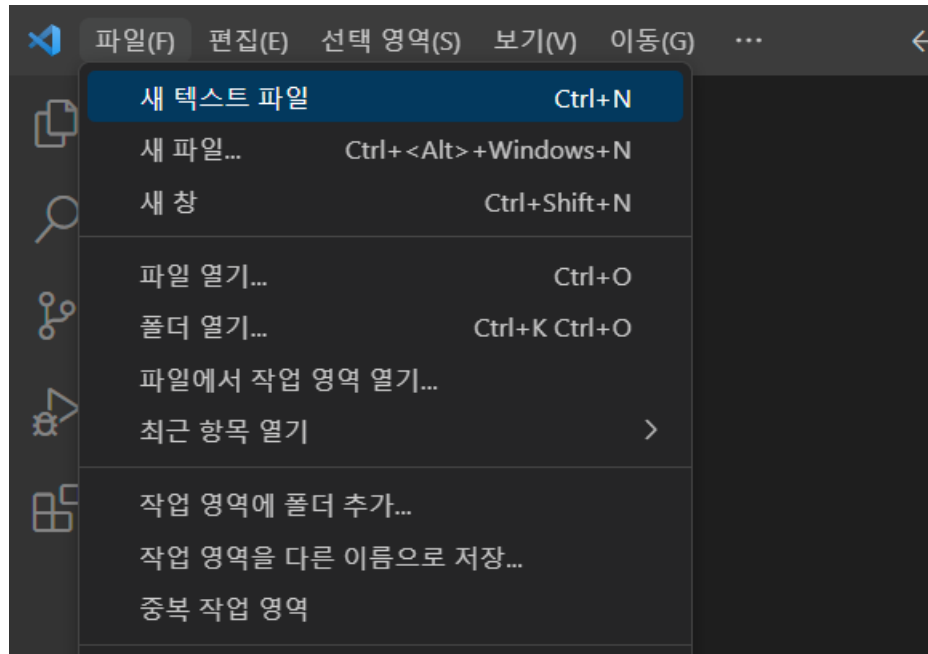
파일(F) 편집(E) 선택 영역(S) 보기(V) 이동(G) ···

새 텍스트 파일 Ctrl+N
새 파일... Ctrl+<Alt>+Windows+N
새 창 Ctrl+Shift+N

파일 열기... Ctrl+O
폴더 열기... Ctrl+K Ctrl+O
파일에서 작업 영역 열기...
최근 항목 열기 >

작업 영역에 폴더 추가...
작업 영역을 다른 이름으로 저장...
중복 작업 영역